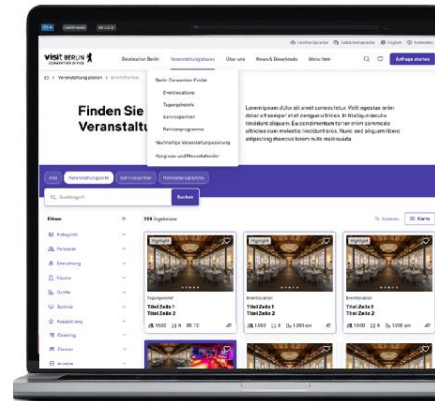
visit BERLIN

Destination Berlin Veranstaltungsplanen Über uns News & Downloads Menu item

Leichte Sprache Gebärdensprache English

Anfrage starten

Veranstaltungsplanen

Berlin Convention Finder
Eventlocations
Tagungshotels
Servicepartner
Rahmenprogramme
Nachhaltige Veranstaltungsplanung
Kongress und Messekalender

Finden Sie Veranstaltu

Lorem ipsum dolor sit amet consectetur. Velit egestas enim dolor sit semper vitae congue ultrices. In tristique iaculis tincidunt aliquam. Ea condimentum tortor enim commodo ultricies cum molestie tincidunt eros. Nunc sed aliquam libero adipiscing rhoncus lorem nulla malesuada.

Alle Veranstaltungsorte Servicepartner Rahmenprogramme

Suchbegriff Suchen

Filtern

Kategorie
Personen
Bestuhlung
Räume
Größe
Technik
Barrierefreiheit
Catering

Ergebnisse

Sortieren

Highlight
Tagungshotel
Titel Zeile 1
Titel Zeile 2

Highlight
Eventlocation
Titel Zeile 1
Titel Zeile 2

Highlight
Eventlocation
Titel Zeile 1
Titel Zeile 2